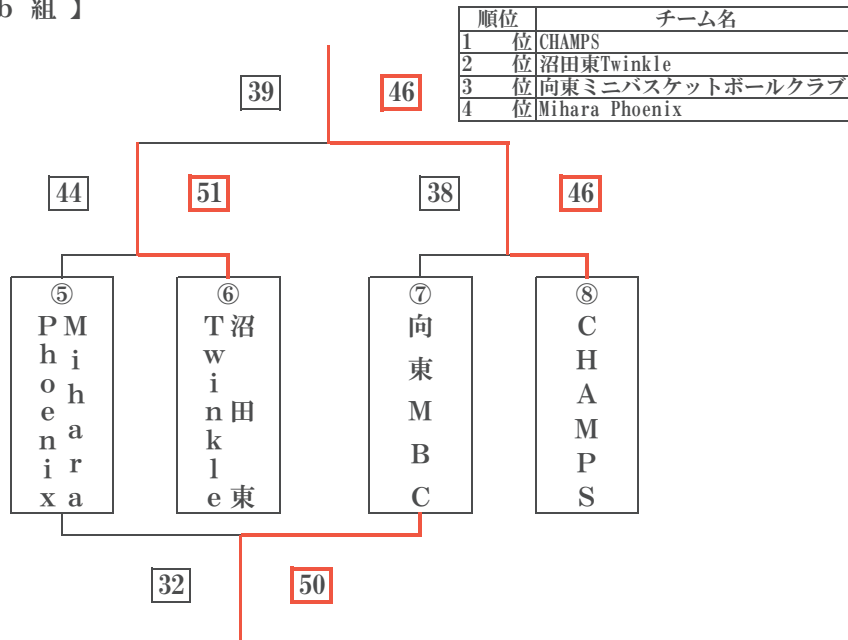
b 組 】

| 順位 | チーム名 |
|---|---|
| 1 位 | CHAMPS |
| 2 位 | 沼田東Twinkle |
| 3 位 | 向東ミニバスケットボールクラブ |
| 4 位 | Mihara Phoenix |

39

46

44

51

38

46

⑤
Mihara Phoenix

⑥
沼田東 Twinkle

⑦
向東MBC

⑧
CHAMPS

32

50